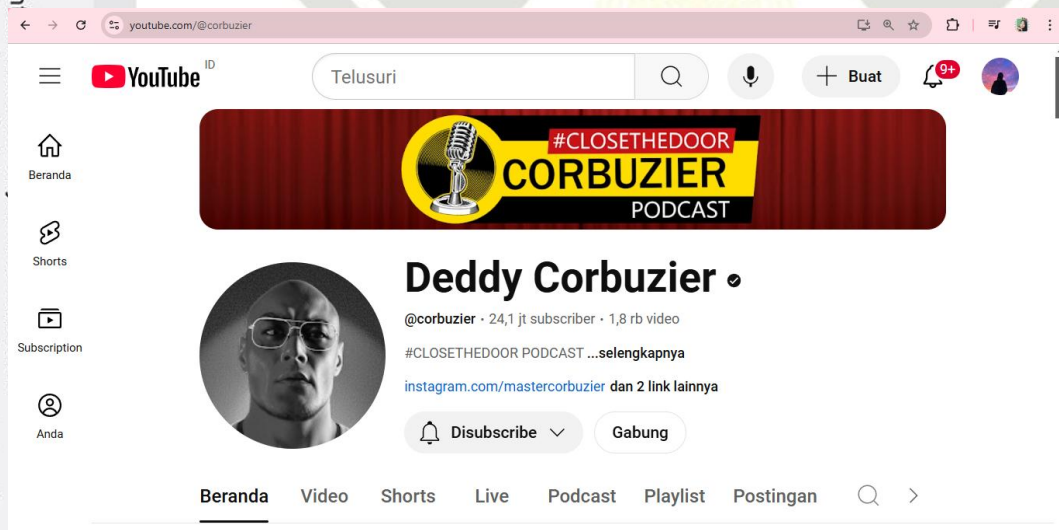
youtube.com/@corbuzier

YouTube ID

Telusuri

Buat

9+

Beranda

Shorts

Subscription

Anda

#CLOSETHEDOOR
CORBUZIER
PODCAST

Deddy Corbuzier

@corbuzier • 24,1 jt subscriber • 1,8 rb video

#CLOSETHEDOOR PODCAST ...selengkapnya

instagram.com/mastercorbuzier dan 2 link lainnya

Disubscribe

Gabung

Beranda Video Shorts Live Podcast Playlist Postingan